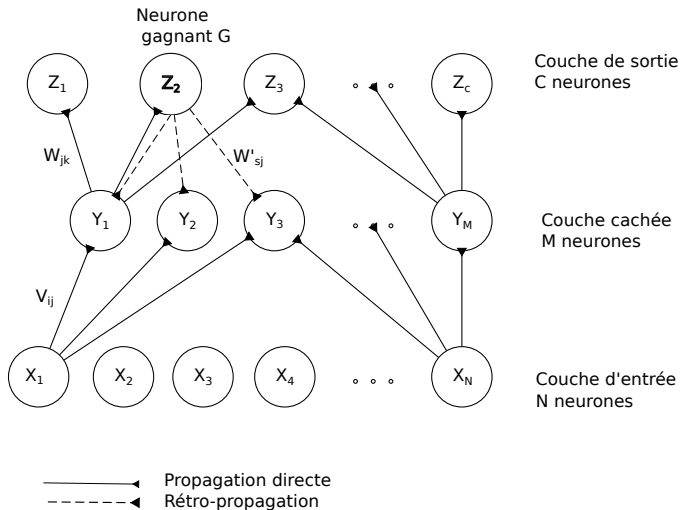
Neurone gagnant G

$Z_1$ $Z_2$ $Z_3$ $Z_c$

Couche de sortie
C neurones

$W_{jk}$ $W'_{sj}$

$Y_1$ $Y_2$ $Y_3$ $Y_M$

Couche cachée
M neurones

$V_{ij}$

$X_1$ $X_2$ $X_3$ $X_4$ $X_N$

Couche d'entrée
N neurones

Propagation directe
Rétro-propagation